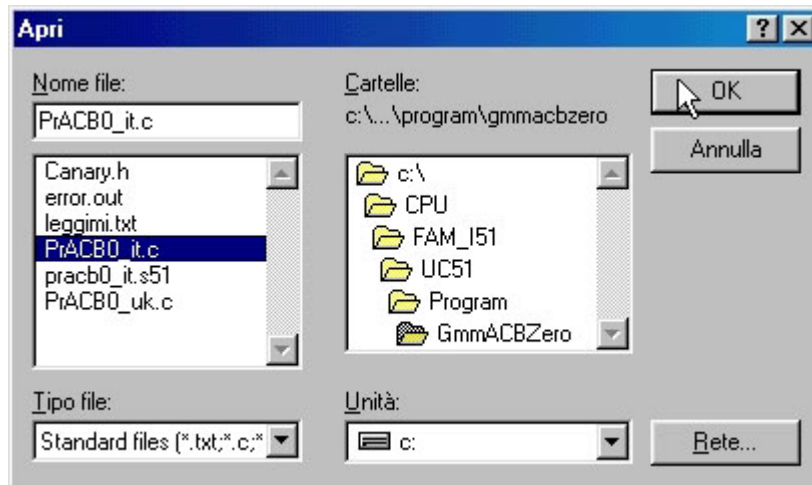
Apri

? ×

Nome file:

PrACB0_it.c

Canary.h
error.out
leggimi.txt
PrACB0_it.c
pracb0_it.s51
PrACB0_uk.c

Cartelle:
c:\...\program\gmmacbzero

c:\
CPU
FAM_I51
UC51
Program
GmmACBZero

OK

Annulla

Tipo file:

Standard files (*.txt;*.c;*

Unità:

c:

Rete...